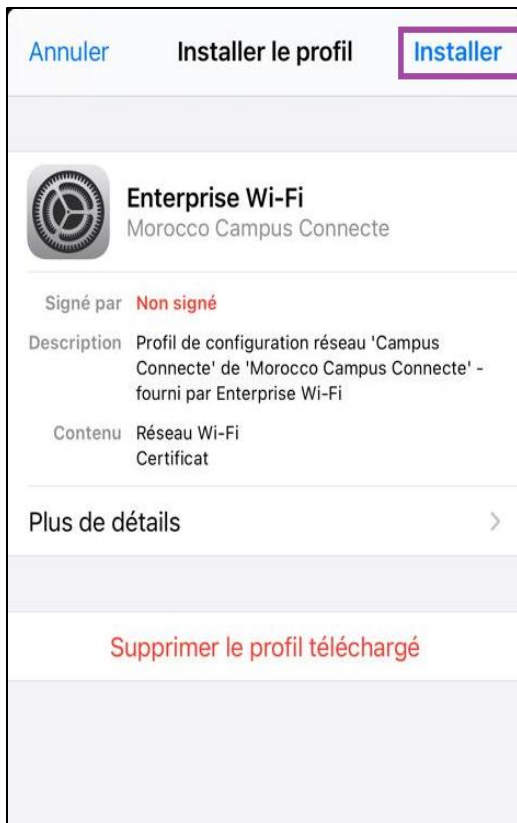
Annuler Installer le profil Installer

Enterprise Wi-Fi
Morocco Campus Connecte

Signé par Non signé

Description Profil de configuration réseau 'Campus Connecte' de 'Morocco Campus Connecte' - fourni par Enterprise Wi-Fi

Contenu Réseau Wi-Fi
Certificat

Plus de détails

Supprimer le profil téléchargé